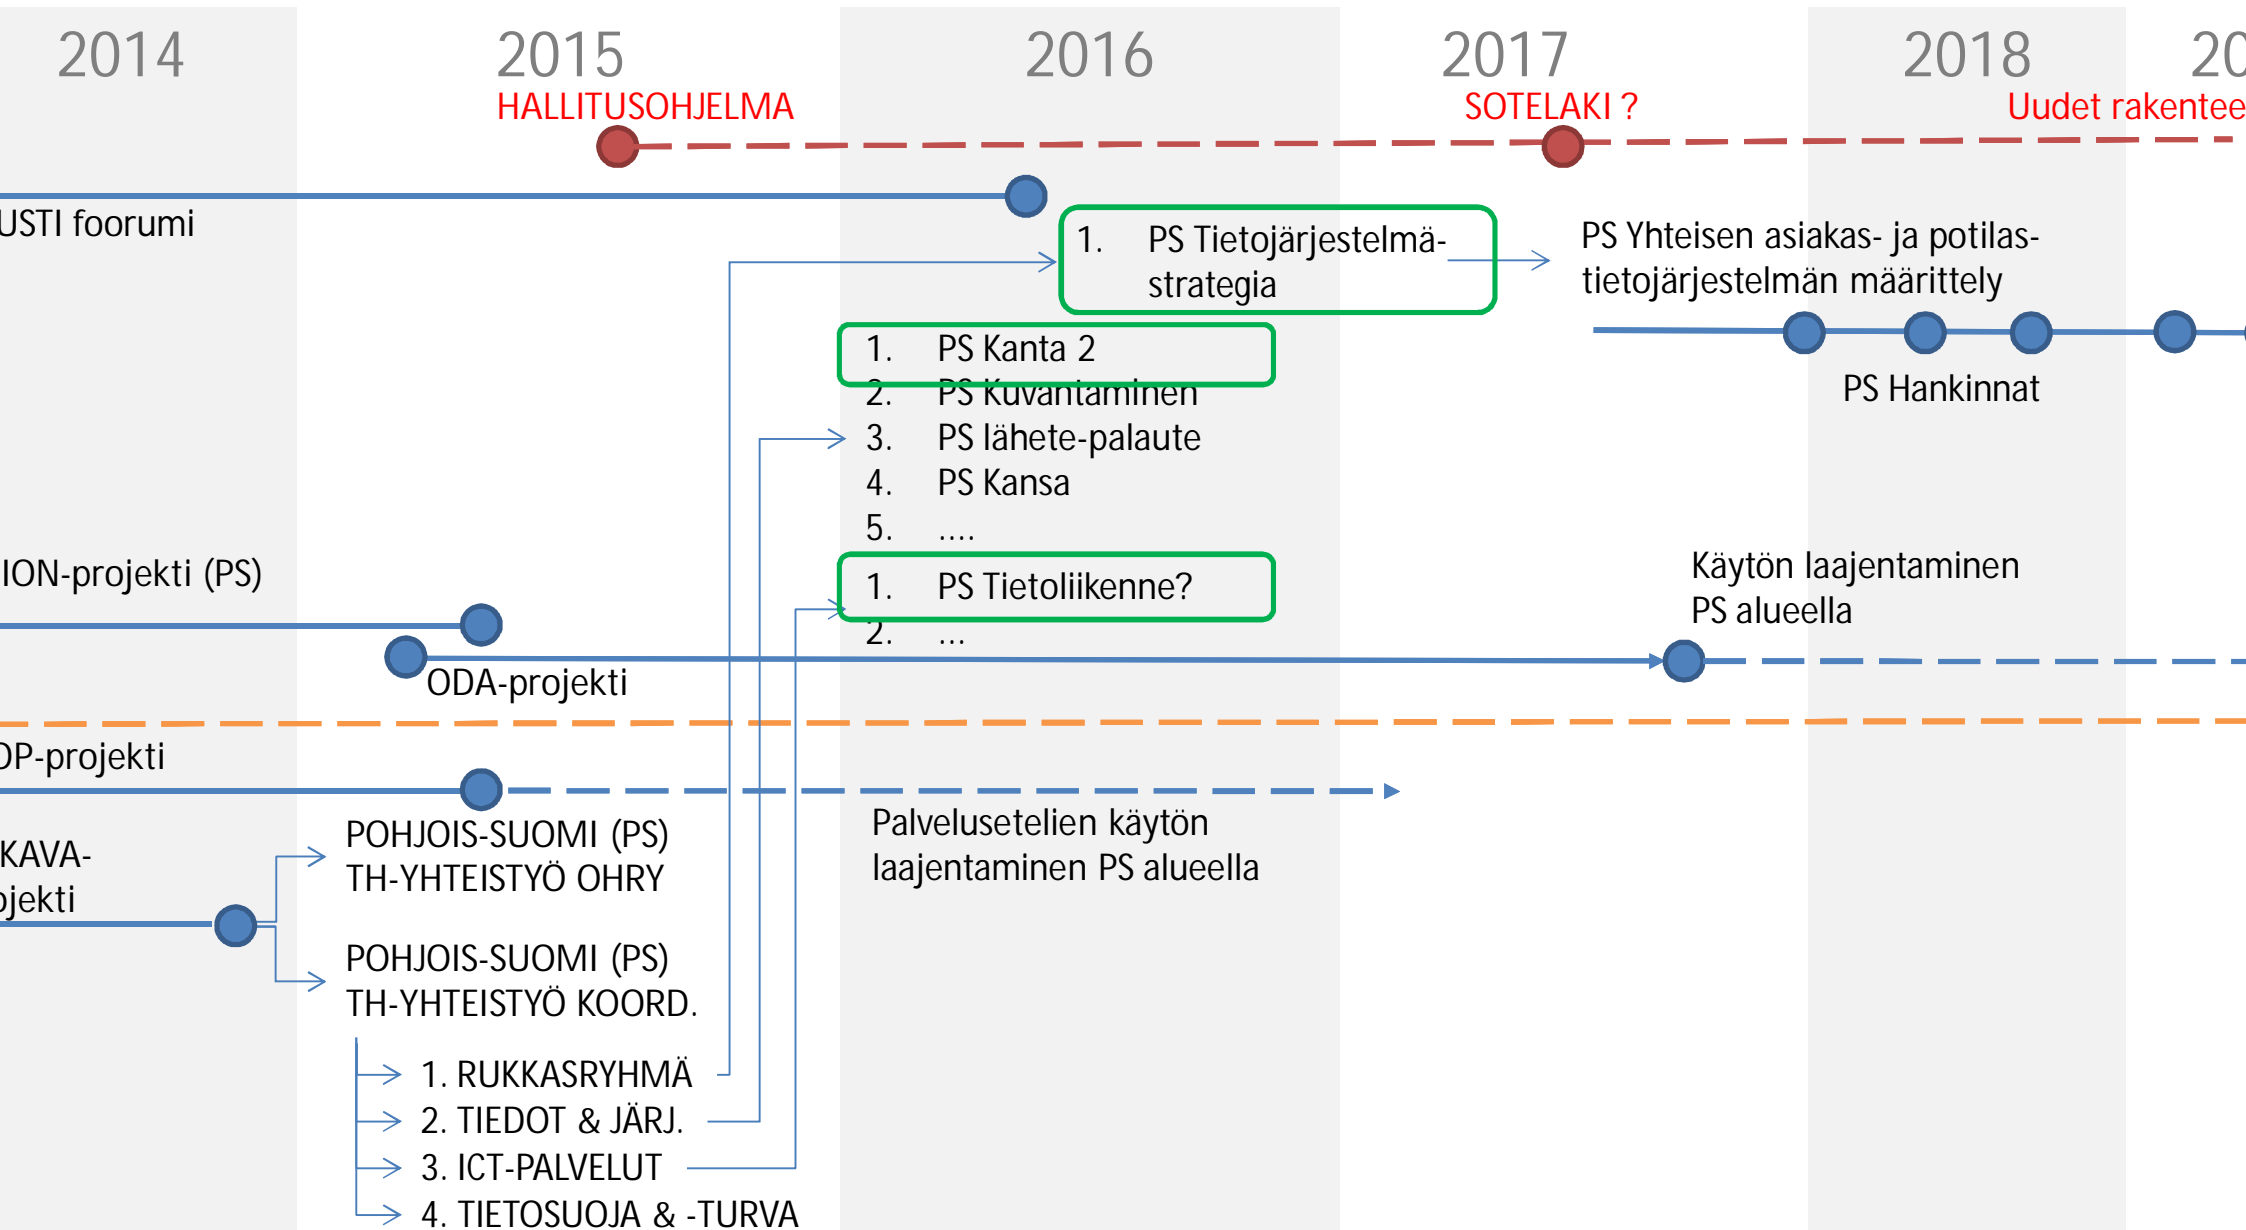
2014

2015

HALLITUSOHJELMA

2016

2017

SOTELAKI ?

2018

Uudet rakentee

20

USTI foorumi

1. PS Tietojärjestelmästrategia

PS Yhteisen asiakas- ja potilastietojärjestelmän määrittely

1. PS Kanta 2
2. PS Kuvantaminen
3. PS lähete-palaute
4. PS Kansa
5. ....

PS Hankinnat

ION-projekti (PS)

1. PS Tietoliikenne?
2. ...

Käytön laajentaminen PS alueella

ODA-projekti

DP-projekti

Palvelusetelien käytön laajentaminen PS alueella

KAVA-
ojekti

POHJOIS-SUOMI (PS)
TH-YHTEISTYÖ OHRY

POHJOIS-SUOMI (PS)
TH-YHTEISTYÖ KOORD.

1. RUKKASRYHMÄ
2. TIEDOT & JÄRJ.
3. ICT-PALVELUT
4. TIETOSUOJA & -TURVA